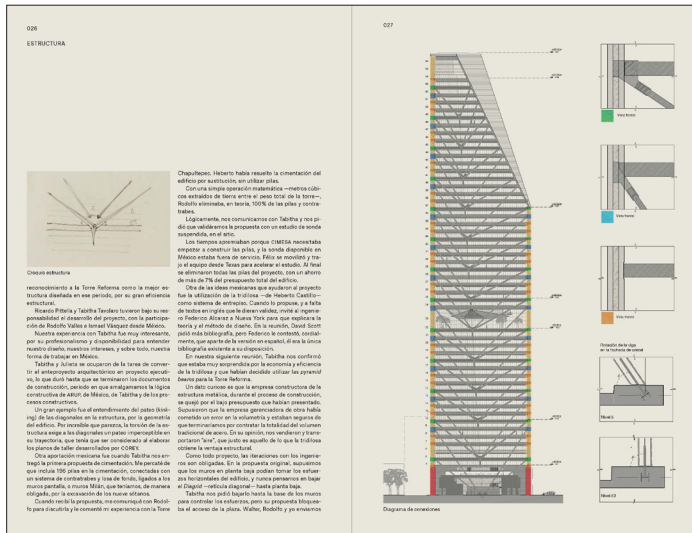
026

ESTRUCTURA

Croquis estructura

reconocimiento a la Torre Reforma como la mayor estructura diseñada en ese periodo, por su gran eficiencia estructural.

Ricardo Pittella y Tabitha Tavolaro tuvieron bajo su responsabilidad el desarrollo del proyecto, con la participación de Rodolfo Vallés e Ismael Vásquez desde México.

Nuestra experiencia con Tabitha fue muy interesante, por su profesionalismo y disponibilidad para entender nuestro diseño, nuestros intereses, y sobre todo, nuestra forma de trabajar en México.

Tabitha y Julieta se ocuparon de la tarea de convertir el anteproyecto arquitectónico en proyecto ejecutivo, lo que duró hasta que se terminaron los documentos de construcción, periodo en que amalgamamos la lógica constructiva de ARUP, de México, de Tabitha y de los procesos constructivos.

Un gran ejemplo fue el entendimiento del pateo (kinking) de las diagonales en la estructura, por la geometría del edificio. Por increíble que parezca, la torsión de la estructura exige a las diagonales un pateo imperceptible en su trayectoria, que tenía que ser considerado al elaborar los planos de taller desarrollados por COREY.

Otra aportación mexicana fue cuando Tabitha nos entregó la primera propuesta de cimentación. Me percaté de que incluía 156 pilas en la cimentación, conectadas con un sistema de contratrabes y losa de fondo, ligados a los muros pantalla, o muros Milán, que teníamos, de manera obligada, por la excavación de los nueve sótanos.

Cuando recibí la propuesta, me comuniqué con Rodolfo para discutirla y le comenté mi experiencia con la Torre Chapultepec. Heberto había resuelto la cimentación del edificio por sustitución, sin utilizar pilas.

Con una simple operación matemática —metros cúbicos extraídos de tierra entre el peso total de la torre—, Rodolfo eliminaría, en teoría, 100% de las pilas y contratrabes.

Lógicamente, nos comunicamos con Tabitha y nos pidió que validáramos la propuesta con un estudio de sonda suspendida, en el sitio.

Los tiempos apremiaban porque CIMESA necesitaba empezar a construir las pilas, y la sonda disponible en México estaba fuera de servicio. Félix se movilizó y trajo al equipo desde Texas para acelerar el estudio. Al final se eliminaron todas las pilas del proyecto, con un ahorro de más de 7% del presupuesto total del edificio.

Otra de las ideas mexicanas que ayudaron al proyecto fue la utilización de la tridilosa —de Heberto Castillo— como sistema de entrepiso. Cuando lo propuse, y a falta de textos en inglés que le dieran validez, invité al ingeniero Federico Alcaraz a Nueva York para que explicara la teoría y el método de diseño. En la reunión, David Scott pidió más bibliografía, pero Federico le contestó, cordialmente, que aparte de la versión en español, él era la única bibliografía existente a su disposición.

En nuestra siguiente reunión, Tabitha nos confirmó que estaba muy sorprendida por la economía y eficiencia de la tridilosa y que habían decidido utilizar las pyramid beams para la Torre Reforma.

Un dato curioso es que la empresa constructora de la estructura metálica, durante el proceso de construcción, se quejó por el bajo presupuesto que habían presentado. Supusieron que la empresa gerenciadora de obra había cometido un error en la volumetría y estaban seguros de que terminaríamos por contratar la totalidad del volumen tradicional de acero. En su opinión, nos venderían y transportarían "aire", que justo es aquello de lo que la tridilosa obtiene la ventaja estructural.

Como todo proyecto, las iteraciones con los ingenieros son obligadas. En la propuesta original, supusimos que los muros en planta baja podían tomar los esfuerzos horizontales del edificio, y nunca pensamos en bajar el Diagrid —retícula diagonal— hasta planta baja.

Tabitha nos pidió bajarlo hasta la base de los muros para controlar los esfuerzos, pero su propuesta bloqueaba el acceso de la plaza. Walter, Rodolfo y yo enviamos

027

Vista frontal

Vista frontal

Vista frontal

Rotación de la viga en la trabe de unión

Nivel 6

Nivel 43

Diagrama de conexiones